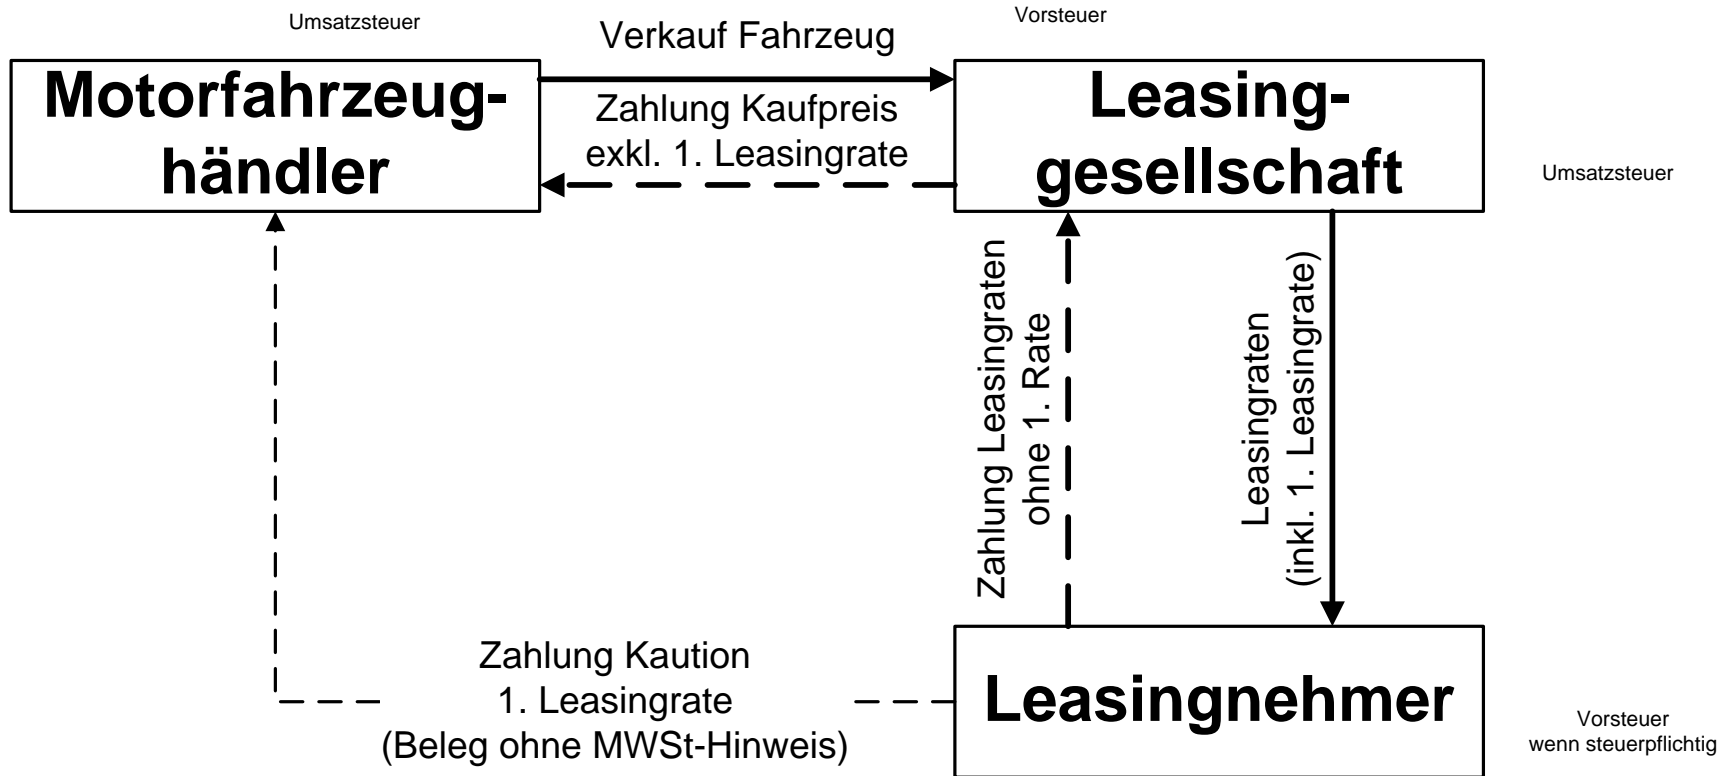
Umsatzsteuer

Verkauf Fahrzeug

Vorsteuer

Motorfahrzeughändler

Zahlung Kaufpreis exkl. 1. Leasingrate

Leasinggesellschaft

Umsatzsteuer

Zahlung Leasingraten ohne 1. Rate

Leasingraten (inkl. 1. Leasingrate)

Zahlung Kaution
1. Leasingrate
(Beleg ohne MWSt-Hinweis)

Leasingnehmer

Vorsteuer
wenn steuerpflichtig